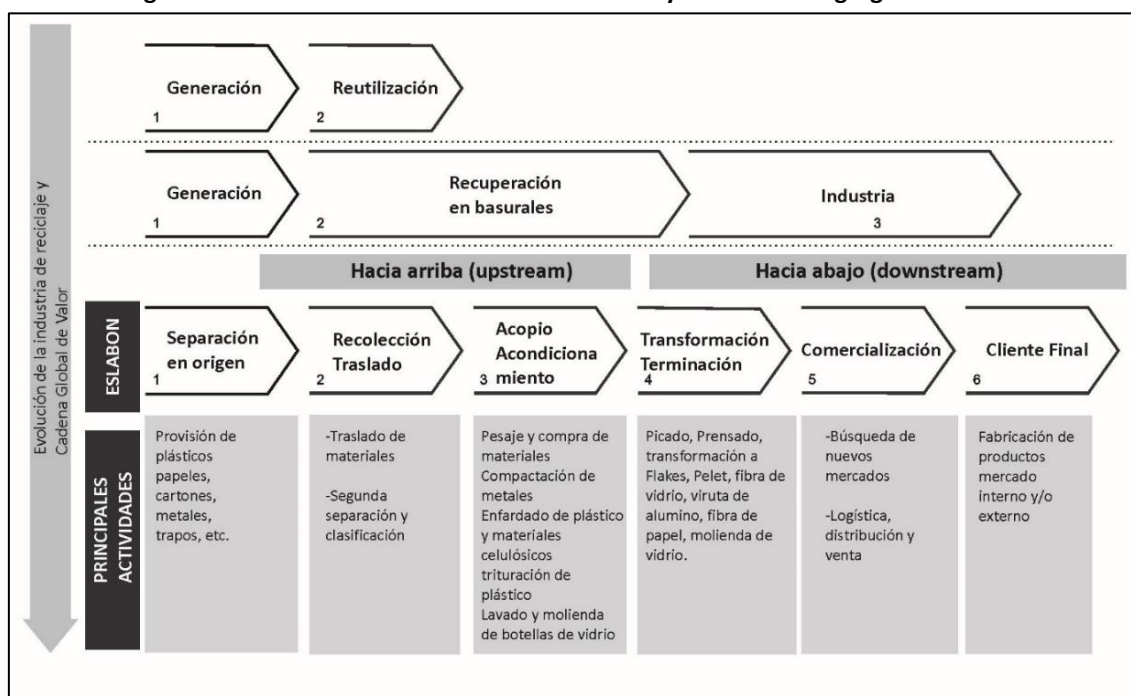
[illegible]

Evolución de la industria de reciclaje y Cadena Global de Valor

Generación
1

Reutilización
2

Generación
1

Recuperación en basurales
2

Industria
3

Hacia arriba (upstream)

Hacia abajo (downstream)

ESLABON

Separación en origen
1

Recolección Traslado
2

Acopio Acondicionamiento
3

Transformación Terminación
4

Comercialización
5

Cliente Final
6

PRINCIPALES ACTIVIDADES

Provisión de plásticos papeles, cartones, metales, trapos, etc.

-Traslado de materiales

-Segunda separación y clasificación

Pesaje y compra de materiales
Compactación de metales
Enfardado de plástico y materiales celulósicos
trituración de plástico
Lavado y molienda de botellas de vidrio

Picado, Prensado, transformación a Flakes, Pelet, fibra de vidrio, viruta de alumino, fibra de papel, molienda de vidrio.

-Búsqueda de nuevos mercados

-Logística, distribución y venta

Fabricación de productos mercado interno y/o externo